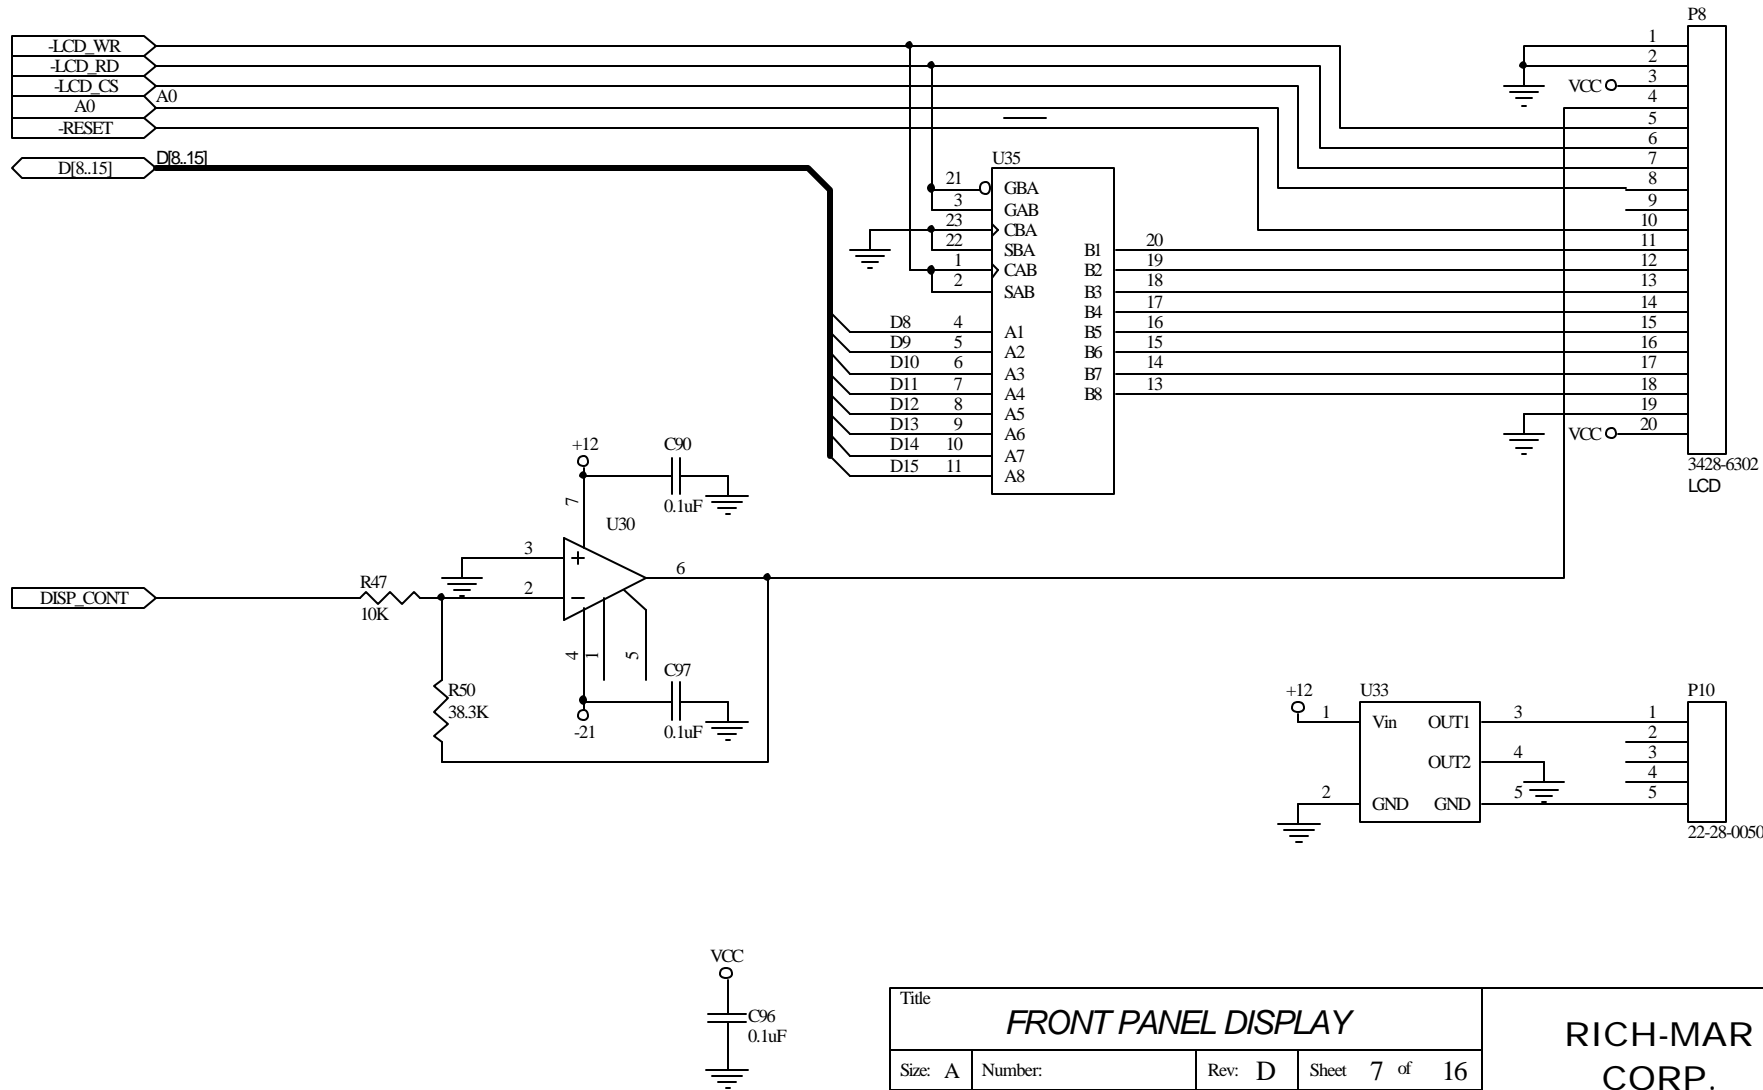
-LCD_WR
-LCD_RD
-LCD_CS
A0
-RESET
A0
D[8..15]
D[8..15]

P8
1
2
3
4
5
6
7
8
9
10
11
12
13
14
15
16
17
18
19
20
VCC
VCC
3428-6302
LCD

U35
21 GBA
3 GAB
23 CBA
22 SBA
1 CAB
2 SAB
D8 4 A1
D9 5 A2
D10 6 A3
D11 7 A4
D12 8 A5
D13 9 A6
D14 10 A7
D15 11 A8
B1 20
B2 19
B3 18
B4 17
B5 16
B6 15
B7 14
B8 13

+12
C90
0.1uF
7
U30
3
2
6
4
1
5
C97
0.1uF
-21
DISP_CONT
R47
10K
R50
38.3K

+12
U33
1
Vin
OUT1
3
OUT2
4
2
GND
GND
5
P10
1
2
3
4
5
22-28-0050

VCC
C96
0.1uF

Title
FRONT PANEL DISPLAY
Size: A
Number:
Rev: D
Sheet 7 of 16
RICH-MAR CORP.